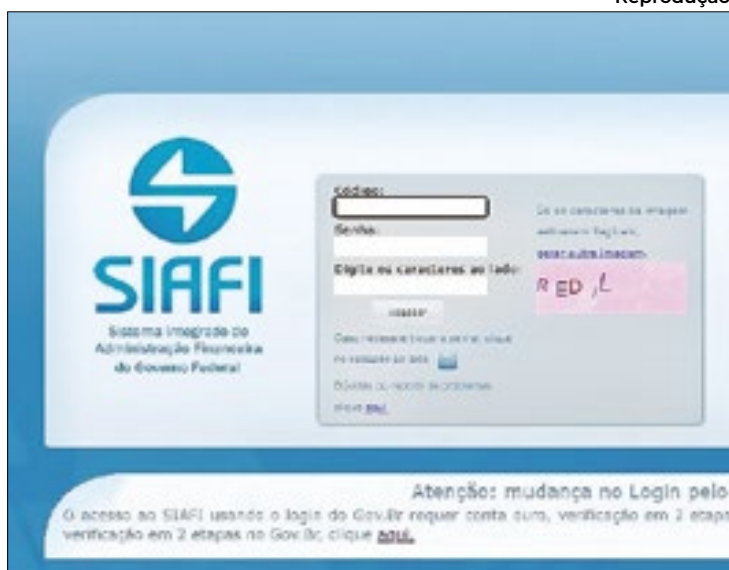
Reprodução

SIAFI
Sistema Integrado de Administração Financeira do Governo Federal

Código:
Senha:
Digite os caracteres ao lado:
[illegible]

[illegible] clique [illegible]

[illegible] aqui.

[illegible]
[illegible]
R ED ,L

Atenção: mudança no Login pelo
O acesso ao SIAFI usando o login do Gov.Br requer conta ouro, verificação em 2 etapa
verificação em 2 etapas no Gov.Br, clique aqui.